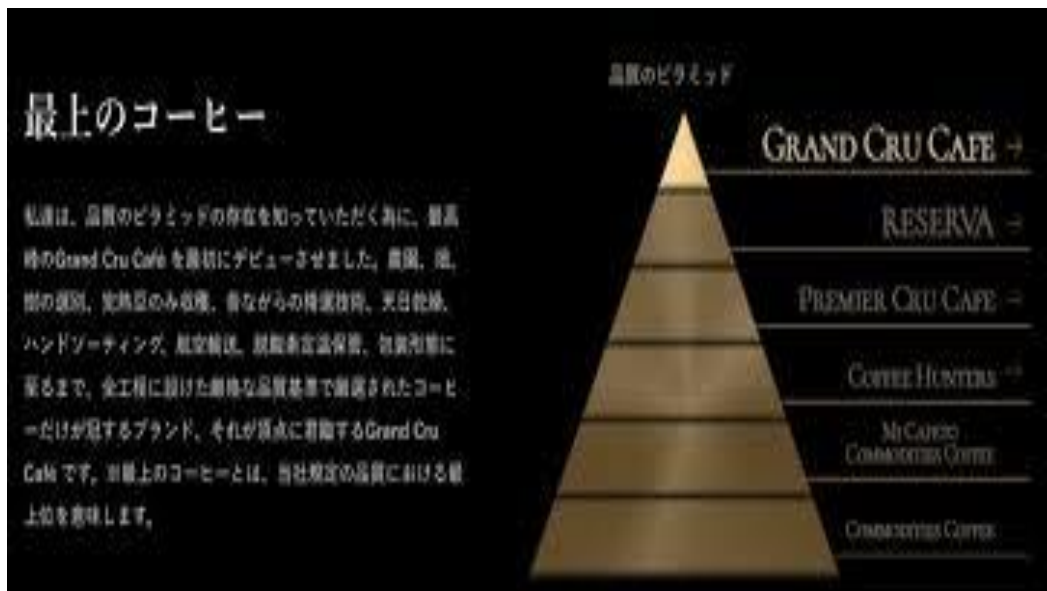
最上のコーヒー

私達は、品質のピラミッドの存在を知っていただく為に、最高峰のGrand Cru Cafe を最初にデビューさせました。農園、区画の選別、完熟豆のみ収穫、昔ながらの精選技術、天日乾燥、ハンドソーティング、航空輸送、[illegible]保管、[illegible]に至るまで、全工程に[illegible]品質基準で厳選されたコーヒーだけが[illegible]するブランド、それが頂点に君臨するGrand Cru Cafe です。※最上のコーヒーとは、当社規定の品質における最上位を意味します。

品質のピラミッド

GRAND CRU CAFE →

RESERVA →

PREMIER CRU CAFE →

COFFEE HUNTERS →

MI CAFETO COMMODITIES COFFEE

COMMODITIES COFFEE